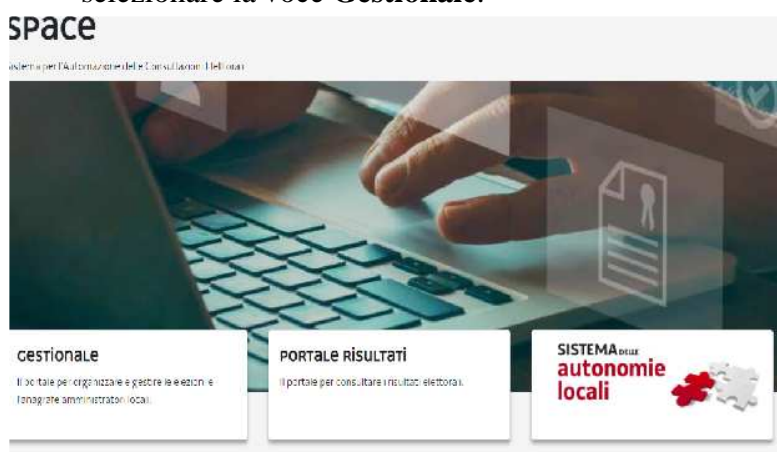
selezionare la voce Gestionale.

space

istema per l'Automazione delle Consultazioni Elettorali

GESTIONALE

Il portale per organizzare e gestire le elezioni e l'anagrafe amministratori locali.

PORTALE RISULTATI

Il portale per consultare i risultati elettorali.

SISTEMA DELLE autonomie locali